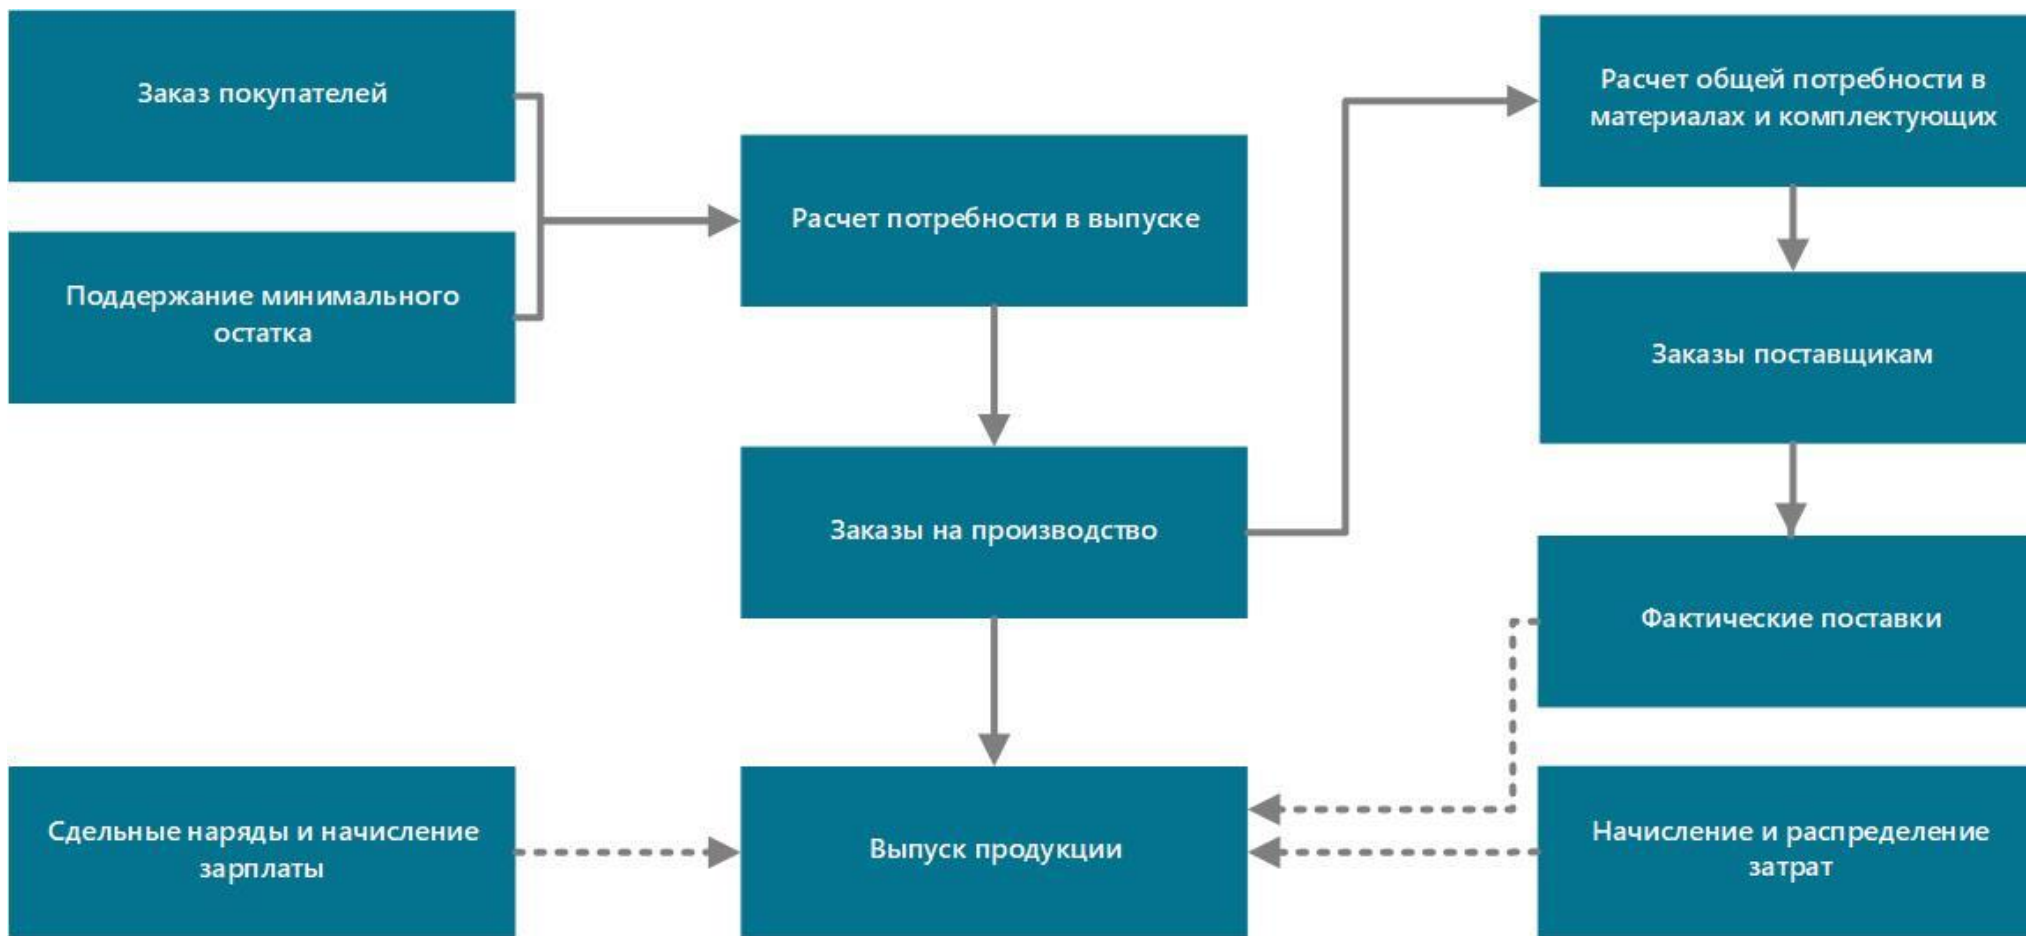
Заказ покупателей

Поддержание минимального остатка

Расчет потребности в выпуске

Заказы на производство

Расчет общей потребности в материалах и комплектующих

Заказы поставщикам

Фактические поставки

Сдельные наряды и начисление зарплаты

Выпуск продукции

Начисление и распределение затрат